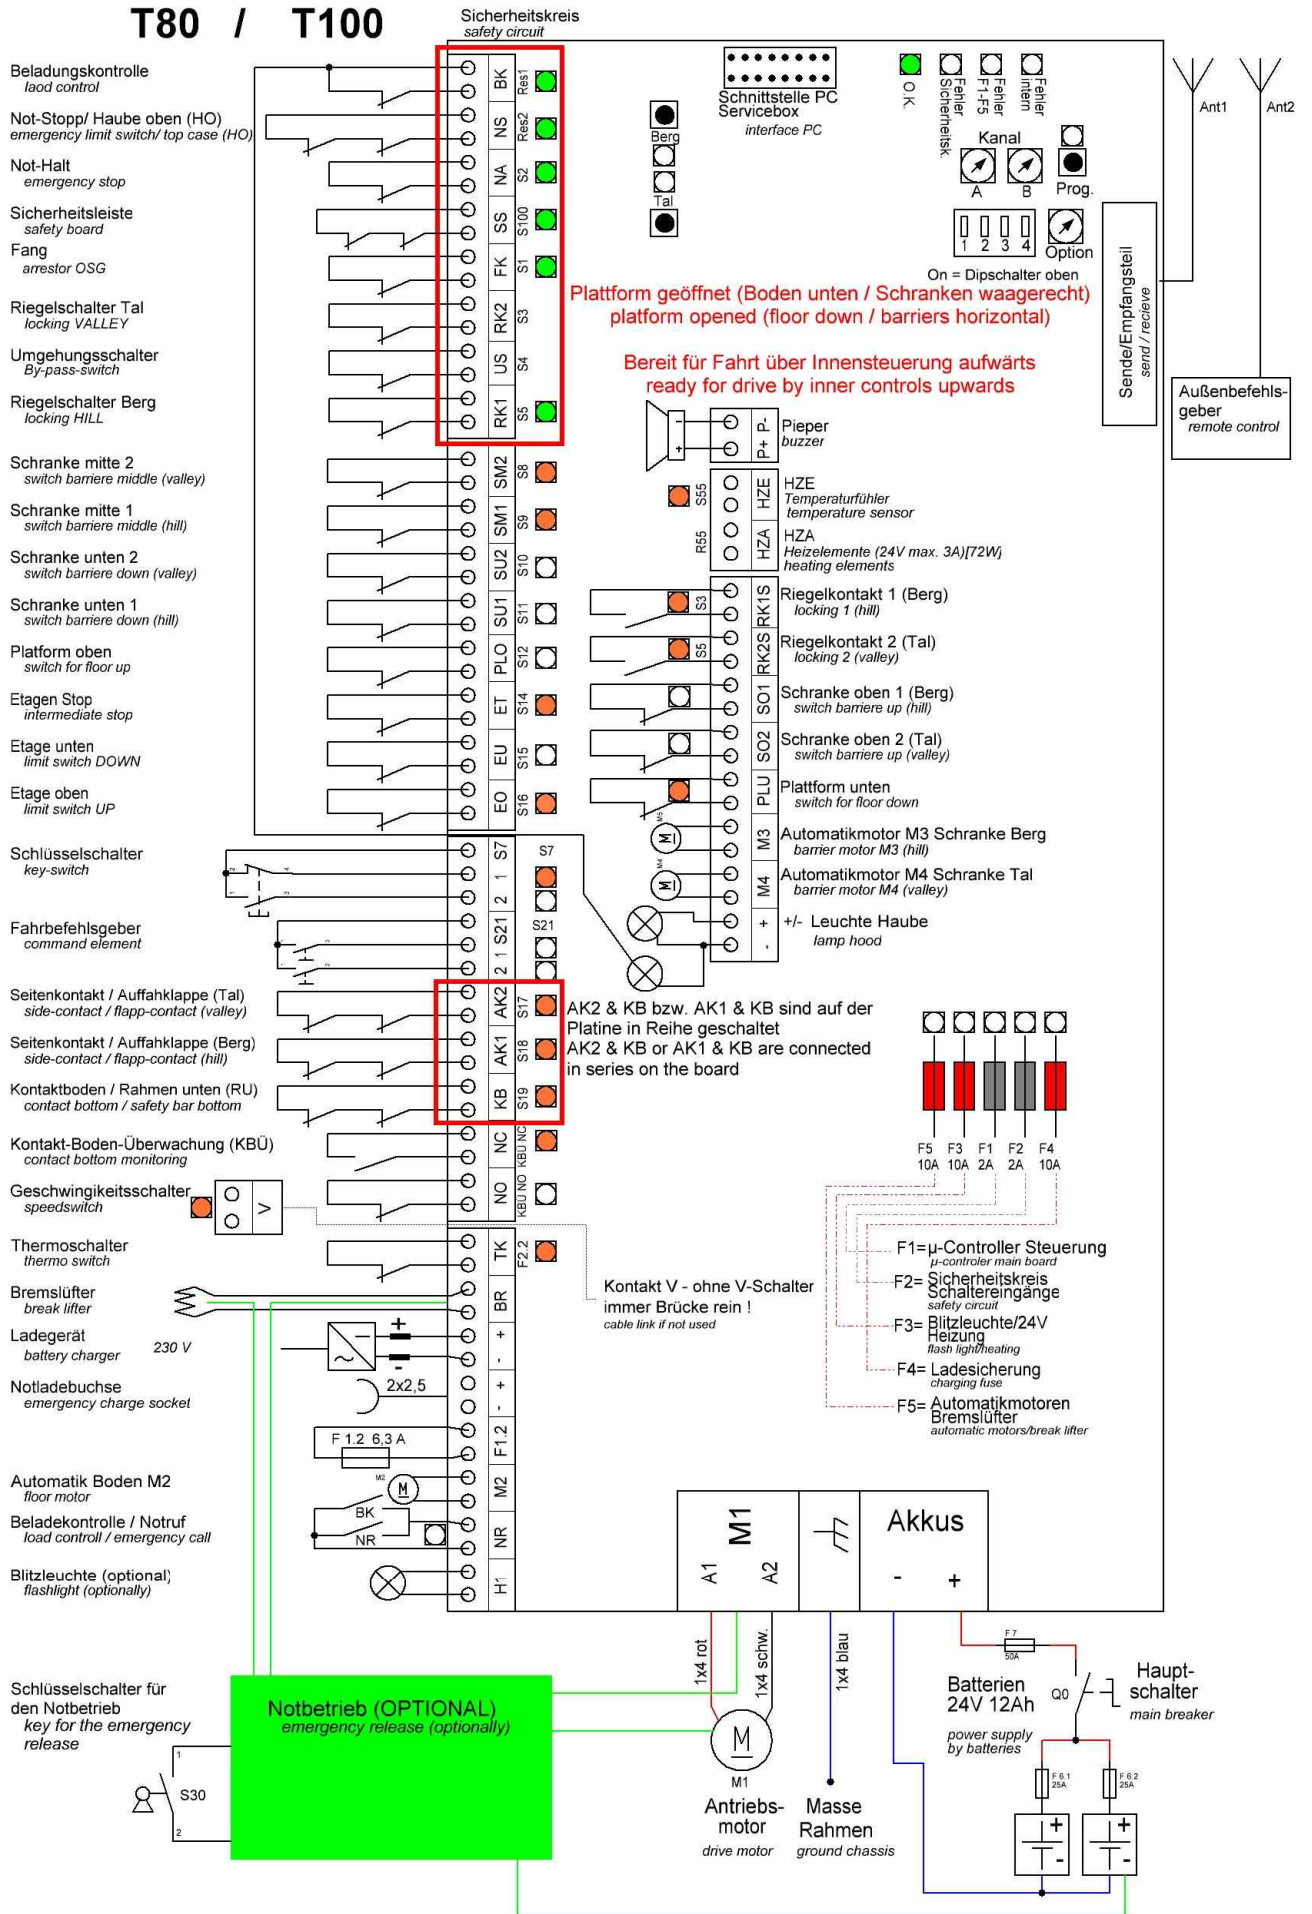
T80 / T100

Sicherheitskreis
safety circuit

Beladungskontrolle
laod control
Not-Stopp/ Haube oben (HO)
emergency limit switch/ top case (HO)
Not-Halt
emergency stop
Sicherheitsleiste
safety board
Fang
arrestor OSG
Riegelschalter Tal
locking VALLEY
Umgehungsschalter
By-pass-switch
Riegelschalter Berg
locking HILL
Schranke mitte 2
switch barriere middle (valley)
Schranke mitte 1
switch barriere middle (hill)
Schranke unten 2
switch barriere down (valley)
Schranke unten 1
switch barriere down (hill)
Platform oben
switch for floor up
Etagen Stop
intermediate stop
Etage unten
limit switch DOWN
Etage oben
limit switch UP
Schlüsselschalter
key-switch
Fahrbefehlsgeber
command element
Seitenkontakt / Auffahklappe (Tal)
side-contact / flapp-contact (valley)
Seitenkontakt / Auffahklappe (Berg)
side-contact / flapp-contact (hill)
Kontaktboden / Rahmen unten (RU)
contact bottom / safety bar bottom
Kontakt-Boden-Überwachung (KBÜ)
contact bottom monitoring
Geschwingikeitsschalter
speedswitch
Thermoschalter
thermo switch
Bremslüfter
break lifter
Ladegerät
battery charger
230 V
Notladebuchse
emergency charge socket
2x2,5
F 1.2 6,3 A
Automatik Boden M2
floor motor
Beladekontrolle / Notruf
load controll / emergency call
BK
NR
Blitzleuchte (optional)
flashlight (optionally)

BK Res1
NS Res2
NA S2
SS S100
FK S1
RK2 S3
US S4
RK1 S5
SM2 S8
SM1 S9
SU2 S10
SU1 S11
PLO S12
ET S14
EU S15
EO S16
S7 S7
1
2
S21 S21
2 1
AK2 S17
AK1 S18
KB S19
NC KBU NC
NO KBU NO
TK F2.2
BR
+
-
+
-
F1.2
M2
NR
H1

Schnittstelle PC
Servicebox
interface PC
Berg
Tal
O.K.
Fehler Sicherheitsk.
Fehler F1-F5
Fehler intern
Kanal
A B
Prog.
1 2 3 4
Option
On = Dipschalter oben
Ant1
Ant2
Sende/Empfangsteil
send / recieve
Außenbefehls-geber
remote control

Plattform geöffnet (Boden unten / Schranken waagerecht)
platform opened (floor down / barriers horizontal)

Bereit für Fahrt über Innensteuerung aufwärts
ready for drive by inner controls upwards

P- P+ Pieper
buzzer
S55 HZE
HZE
Temperaturfühler
temperature sensor
R55 HZA
HZA
Heizelemente (24V max. 3A)[72W]
heating elements
S3 RK1S Riegelkontakt 1 (Berg)
locking 1 (hill)
S5 RK2S Riegelkontakt 2 (Tal)
locking 2 (valley)
SO1 Schranke oben 1 (Berg)
switch barriere up (hill)
SO2 Schranke oben 2 (Tal)
switch barriere up (valley)
PLU Plattform unten
switch for floor down
M5 M3 Automatikmotor M3 Schranke Berg
barrier motor M3 (hill)
M4 M4 Automatikmotor M4 Schranke Tal
barrier motor M4 (valley)
+ - +/- Leuchte Haube
lamp hood

AK2 & KB bzw. AK1 & KB sind auf der Platine in Reihe geschaltet
AK2 & KB or AK1 & KB are connected in series on the board

F5 10A F3 10A F1 2A F2 2A F4 10A

F1=µ-Controller Steuerung
µ-controler main board
F2= Sicherheitskreis Schaltereingänge
safety circuit
F3= Blitzleuchte/24V Heizung
flash light/heating
F4= Ladesicherung
charging fuse
F5= Automatikmotoren Bremslüfter
automatic motors/break lifter

Kontakt V - ohne V-Schalter immer Brücke rein !
cable link if not used

M1
A1 A2
Akkus
- +

1x4 rot
1x4 schw.
1x4 blau
F 7 50A
Batterien 24V 12Ah
power supply by batteries
Q0
Haupt-schalter
main breaker
F 6.1 25A
F 6.2 25A

Schlüsselschalter für den Notbetrieb
key for the emergency release
S30
1
2
Notbetrieb (OPTIONAL)
emergency release (optionally)
M
M1
Antriebs-motor
drive motor
Masse Rahmen
ground chassis